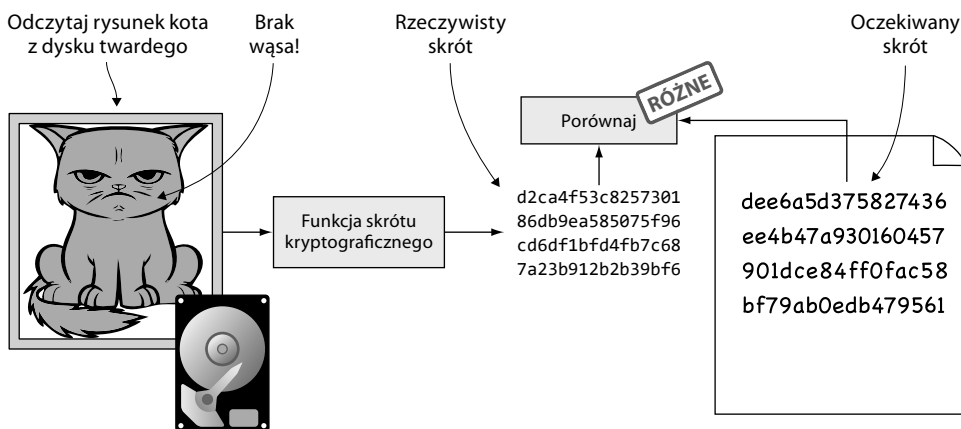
Odczytaj rysunek kota z dysku twardego

Brak wąsa!

Rzeczywisty skrót

Oczekiwany skrót

RÓŻNE

Porównaj

Funkcja skrótu kryptograficznego

d2ca4f53c8257301
86db9ea585075f96
cd6df1bfd4fb7c68
7a23b912b2b39bf6

dee6a5d375827436
ee4b47a930160457
901dce84ff0fac58
bf79ab0edb479561